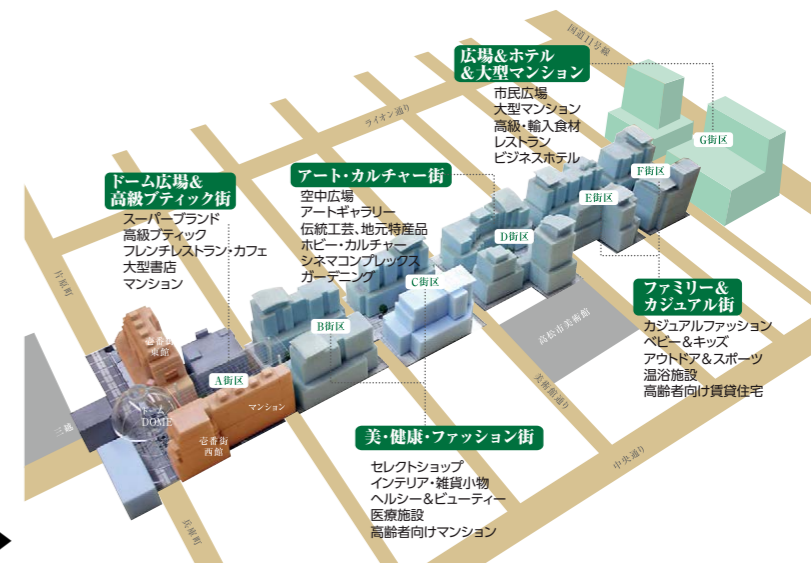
広場&ホテル
&大型マンション
市民広場
大型マンション
高級・輸入食材
レストラン
ビジネスホテル

国道11号線

ライオン通り

G街区

F街区

E街区

D街区

アート・カルチャー街
空中広場
アートギャラリー
伝統工芸、地元特産品
ホビー・カルチャー
シネマコンプレックス
ガーデニング

ドーム広場&
高級ブティック街
スーパーブランド
高級ブティック
フレンチレストラン・カフェ
大型書店
マンション

C街区

B街区

A街区

丸亀町

壱番街東館

ドーム
DOME

マンション

壱番街西館

三越

高松市美術館

美術館通り

ファミリー&
カジュアル街
カジュアルファッション
ベビー&キッズ
アウトドア&スポーツ
温浴施設
高齢者向け賃貸住宅

美・健康・ファッション街
セレクトショップ
インテリア・雑貨小物
ヘルシー&ビューティー
医療施設
高齢者向けマンション

中央通り

兵庫町